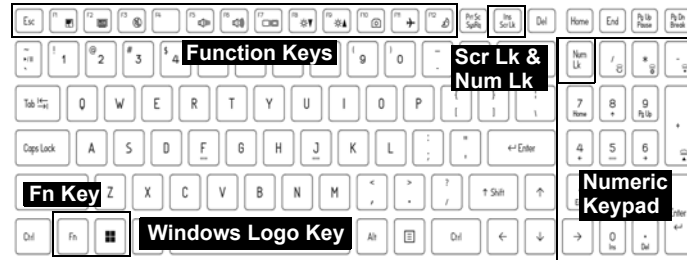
Esc F1 F2 F3 F4 F5 F6 F7 F8 F9 F10 F11 F12 PrtSc SysRq Ins Scr Lk Del Home End Pg Up Pause Pg Dn Break

Function Keys

Scr Lk & Num Lk

~ ` ! 1 @ 2 # 3 $ 4 ( 9 ) 0 Num Lk / * -

Tab Q W E R T Y U I O P { [ } ] 7 Home 8 9 Pg Up

Caps Lock A S D F G H J K L : ; " ' ← Enter 4 5 6

Fn Key Z X C V B N M < , > . ? / ↑ Shift ↑

Numeric Keypad

Ctrl Fn Windows Logo Key Alt Ctrl ← ↓ → 0 Ins . Del Enter